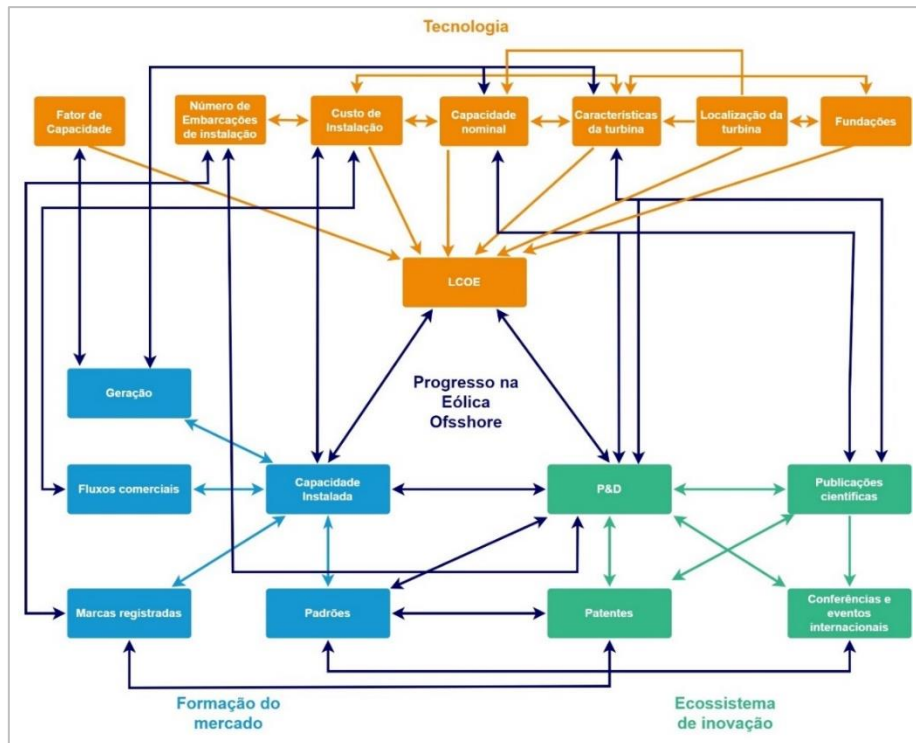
Tecnologia

Fator de Capacidade

Número de Embarcações de instalação

Custo de Instalação

Capacidade nominal

Características da turbina

Localização da turbina

Fundações

LCOE

Progresso na Eólica Ofsshore

Geração

Fluxos comerciais

Capacidade Instalada

P&D

Publicações científicas

Marcas registradas

Padrões

Patentes

Conferências e eventos internacionais

Formação do mercado

Ecossistema de inovação